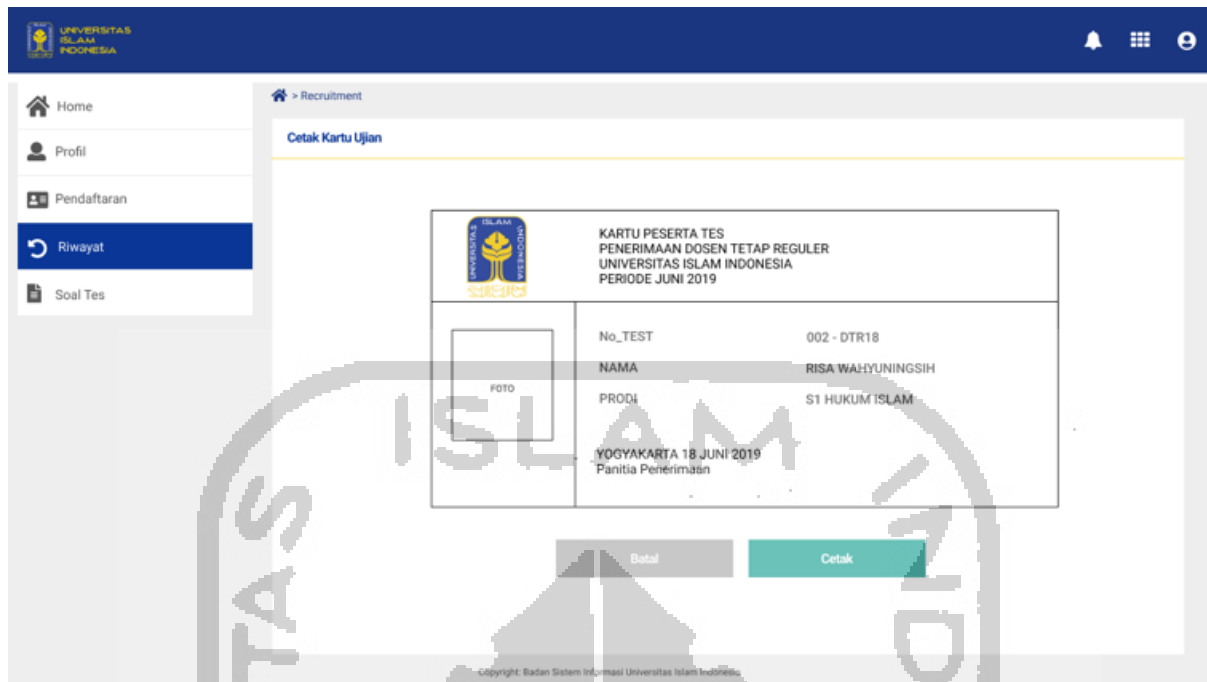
UNIVERSITAS ISLAM INDONESIA

Home

Profil

Pendaftaran

Riwayat

Soal Tes

> Recruitment

Cetak Kartu Ujian

ISLAM UNIVERSITAS INDONESIA

KARTU PESERTA TES
PENERIMAAN DOSEN TETAP REGULER
UNIVERSITAS ISLAM INDONESIA
PERIODE JUNI 2019

FOTO

| | |
|---|---|
| No_TEST | 002 - DTR18 |
| NAMA | RISA WAHYUNINGSIH |
| PRODI | S1 HUKUM ISLAM |

YOGYAKARTA 18 JUNI 2019
Panitia Penerimaan

Batal

Cetak

Copyright: Badan Sistem Informasi Universitas Islam Indonesia